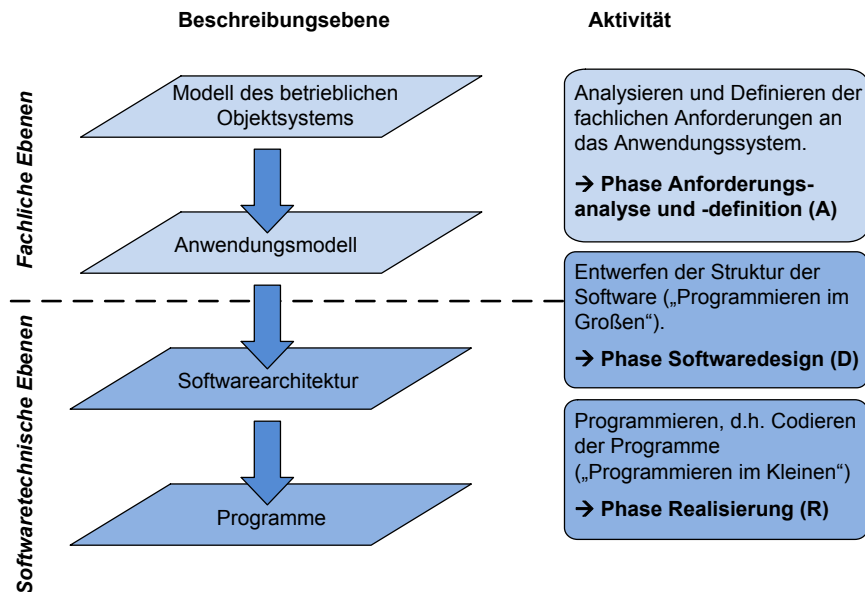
Beschreibungsebene

Aktivität

Fachliche Ebenen

Modell des betrieblichen Objektsystems

Anwendungsmodell

Softwaretechnische Ebenen

Softwarearchitektur

Programme

Analysieren und Definieren der fachlichen Anforderungen an das Anwendungssystem.

→ Phase Anforderungsanalyse und -definition (A)

Entwerfen der Struktur der Software („Programmieren im Großen“).

→ Phase Softwaredesign (D)

Programmieren, d.h. Codieren der Programme („Programmieren im Kleinen“)

→ Phase Realisierung (R)